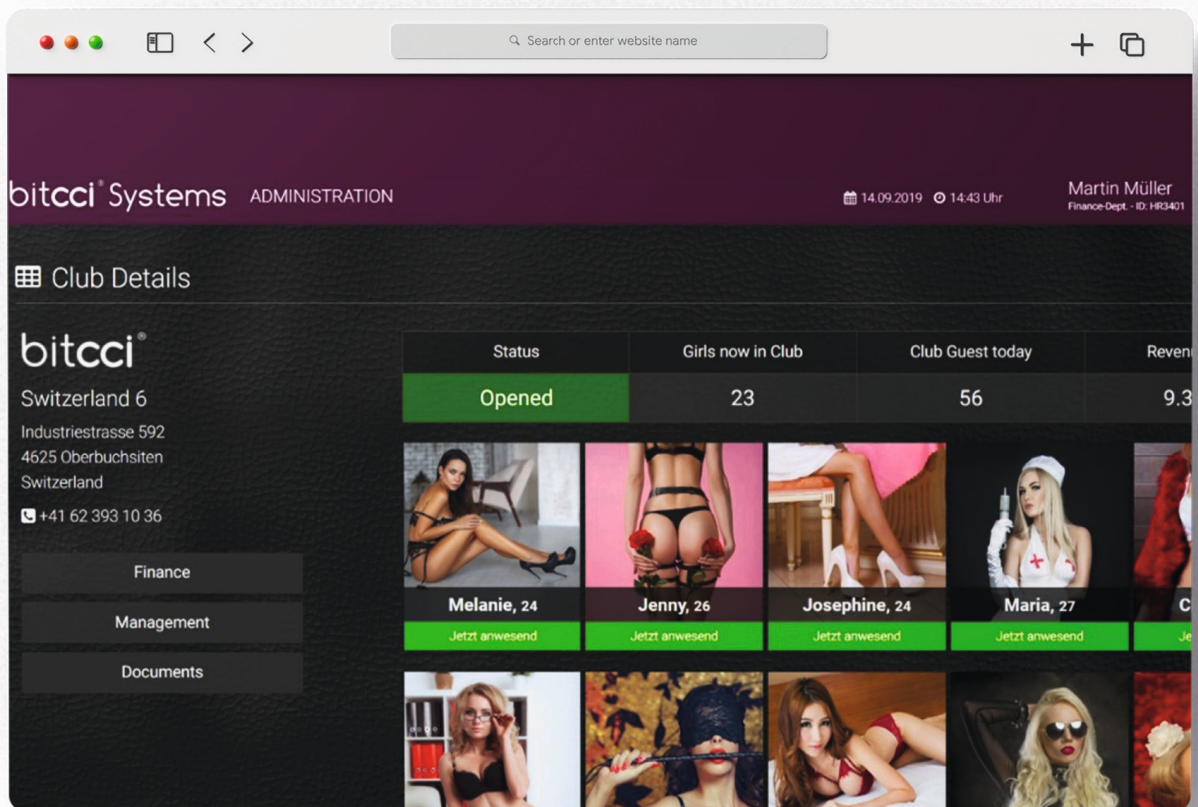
Search or enter website name

bitcci® Systems ADMINISTRATION

14.09.2019 14:43 Uhr

Martin Müller
Finance-Dept. - ID: HR3401

Club Details

bitcci®

Switzerland 6

Industriestrasse 592
4625 Oberbuchsiten
Switzerland

+41 62 393 10 36

Finance

Management

Documents

| Status | Girls now in Club | Club Guest today | Reven |
|---|---|---|---|
| Opened | 23 | 56 | 9.3 |

Melanie, 24
Jetzt anwesend

Jenny, 26
Jetzt anwesend

Josephine, 24
Jetzt anwesend

Maria, 27
Jetzt anwesend

C
Je